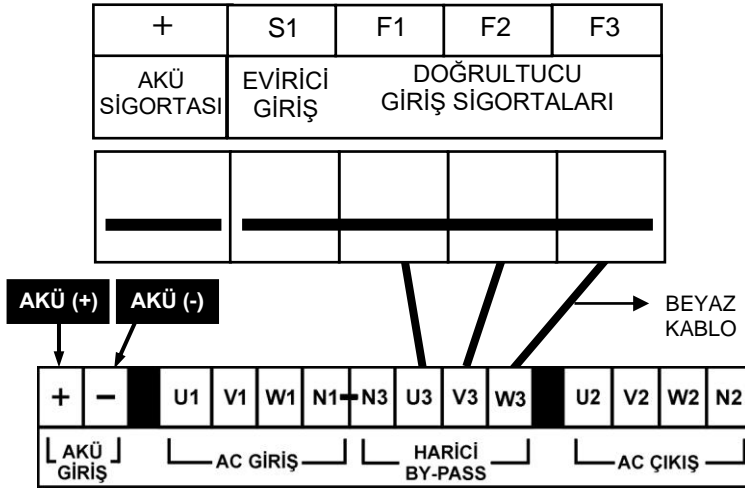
| + | S1 | F1 | F2 | F3 |
|---|---|---|---|---|
| AKÜ SİGORTASI | EVİRİCİ GİRİŞ | DOĞRULTUCU GİRİŞ SİGORTALARI | | |

AKÜ (+)
AKÜ (-)

BEYAZ KABLO

+ − U1 V1 W1 N1 N3 U3 V3 W3 U2 V2 W2 N2

AKÜ GİRİŞ
AC GİRİŞ
HARİCİ BY-PASS
AC ÇIKIŞ